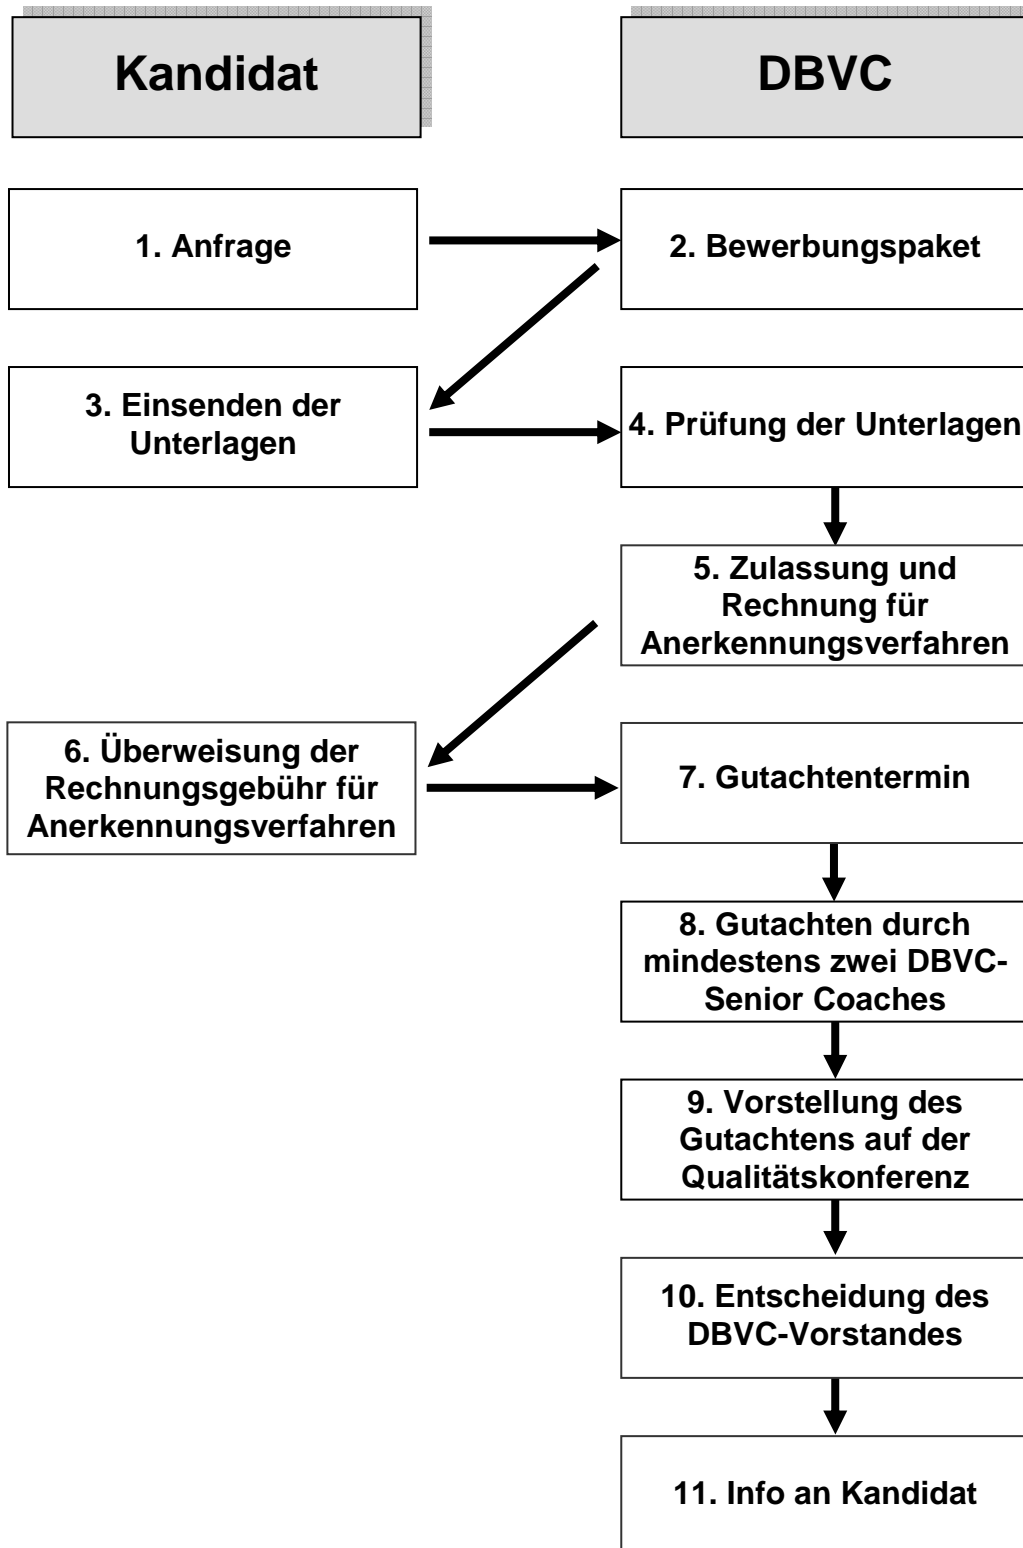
Kandidat

DBVC

1. Anfrage

2. Bewerbungspaket

3. Einsenden der Unterlagen

4. Prüfung der Unterlagen

5. Zulassung und Rechnung für Anerkennungsverfahren

6. Überweisung der Rechnungsgebühr für Anerkennungsverfahren

7. Gutachtentermin

8. Gutachten durch mindestens zwei DBVC-Senior Coaches

9. Vorstellung des Gutachtens auf der Qualitätskonferenz

10. Entscheidung des DBVC-Vorstandes

11. Info an Kandidat